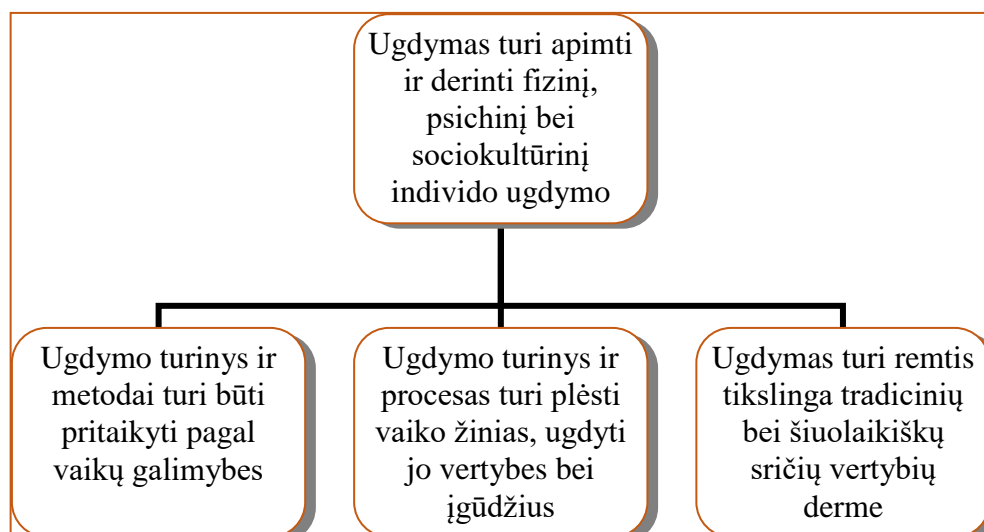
Ugdymas turi apimti ir derinti fizinį, psichinį bei sociokultūrinį individo ugdymo

Ugdymo turinys ir metodai turi būti pritaikyti pagal vaikų galimybes

Ugdymo turinys ir procesas turi plėsti vaiko žinias, ugdyti jo vertybes bei įgūdžius

Ugdymas turi remtis tikslinga tradicinių bei šiuolaikiškų sričių vertybių derme